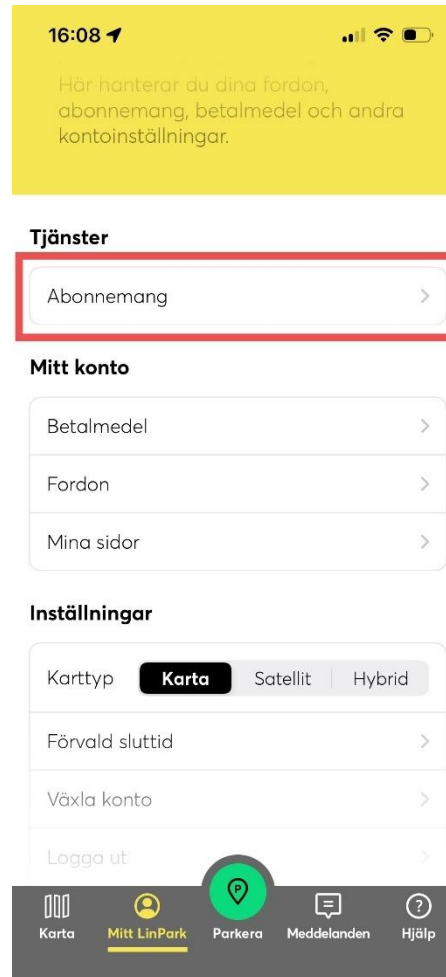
16:08

Här hanterar du dina fordon, abonnemang, betalmedel och andra kontoinställningar.

Tjänster

Abonnemang

Mitt konto

Betalmedel

Fordon

Mina sidor

Inställningar

Karttyp Karta Satellit Hybrid

Förvald sluttid

Växla konto

Logga ut

Karta Mitt LinPark Parkera Meddelanden Hjälp